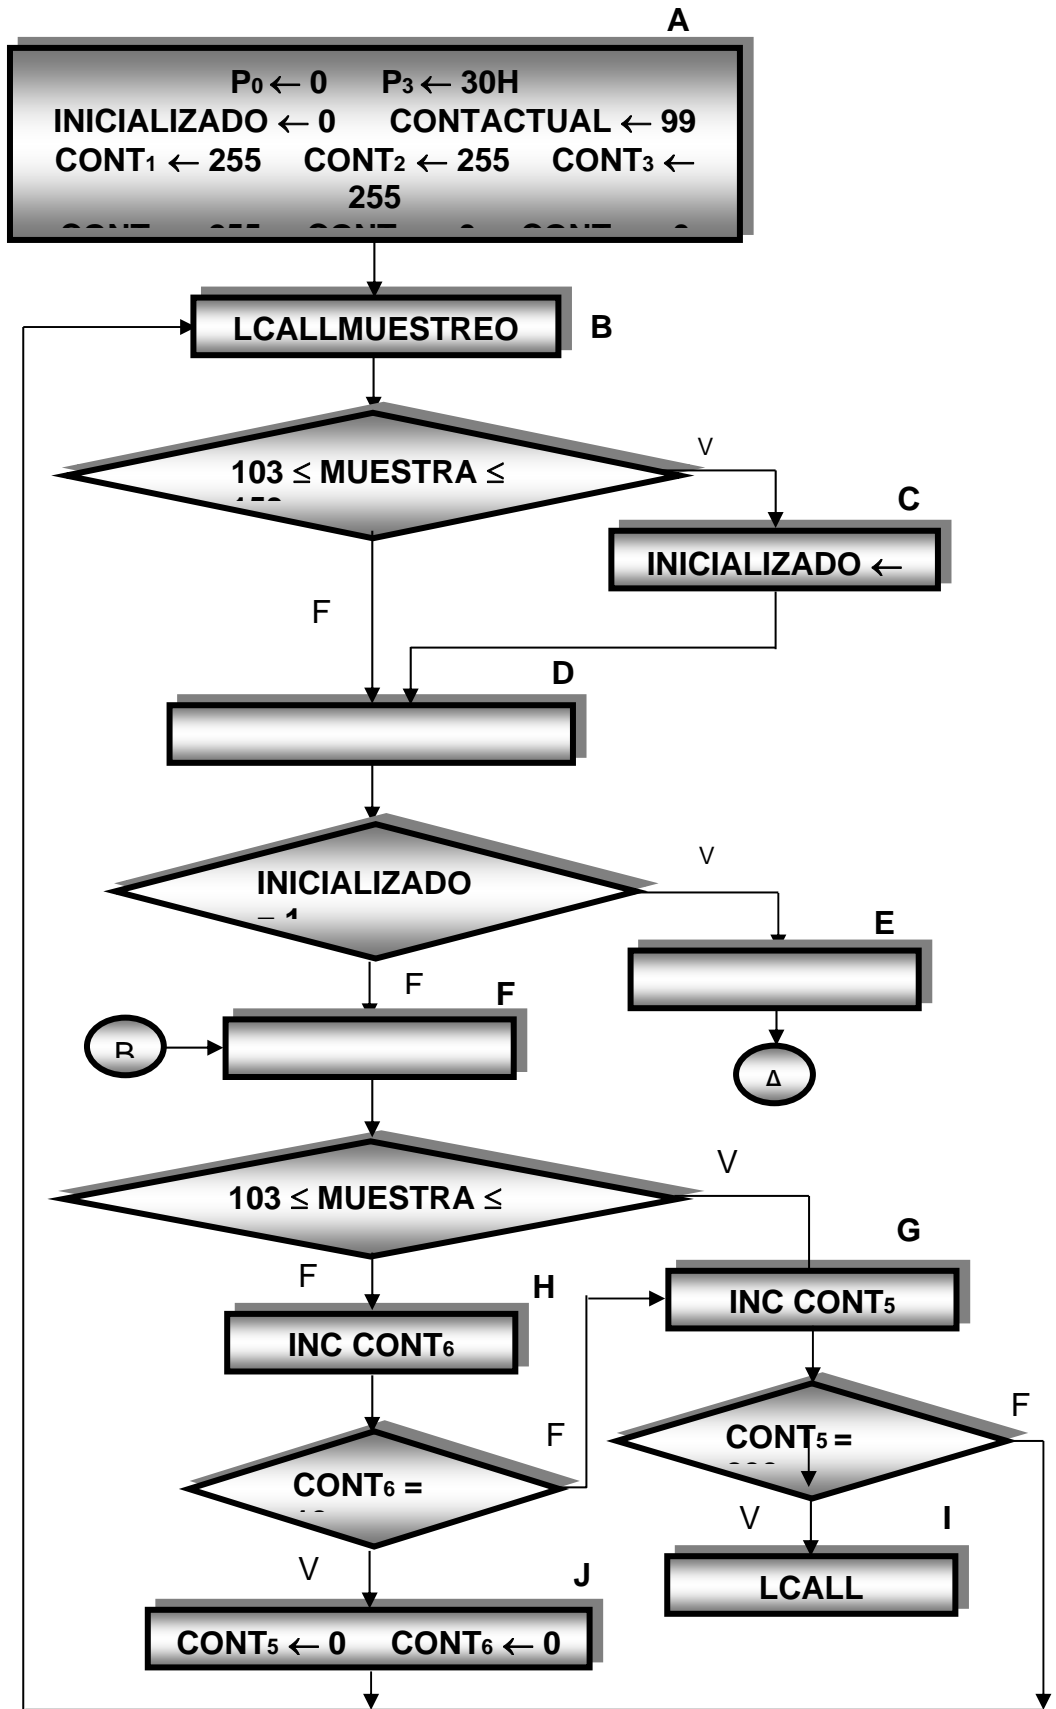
A

$P_0 \leftarrow 0$ $P_3 \leftarrow$ 30H
INICIALIZADO $\leftarrow$ 0 CONTACTUAL $\leftarrow$ 99
$CONT_1 \leftarrow$ 255 $CONT_2 \leftarrow$ 255 $CONT_3 \leftarrow$ 255
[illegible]

LCALLMUESTREO

B

103 $\leq$ MUESTRA $\leq$ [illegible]

V

C

INICIALIZADO $\leftarrow$

F

D

INICIALIZADO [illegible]

V

E

F

F

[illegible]

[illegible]

103 $\leq$ MUESTRA $\leq$

V

G

F

H

INC $CONT_6$

INC $CONT_5$

F

$CONT_5$ = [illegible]

F

$CONT_6$ = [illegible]

V

I

LCALL

V

J

$CONT_5 \leftarrow 0$ $CONT_6 \leftarrow 0$